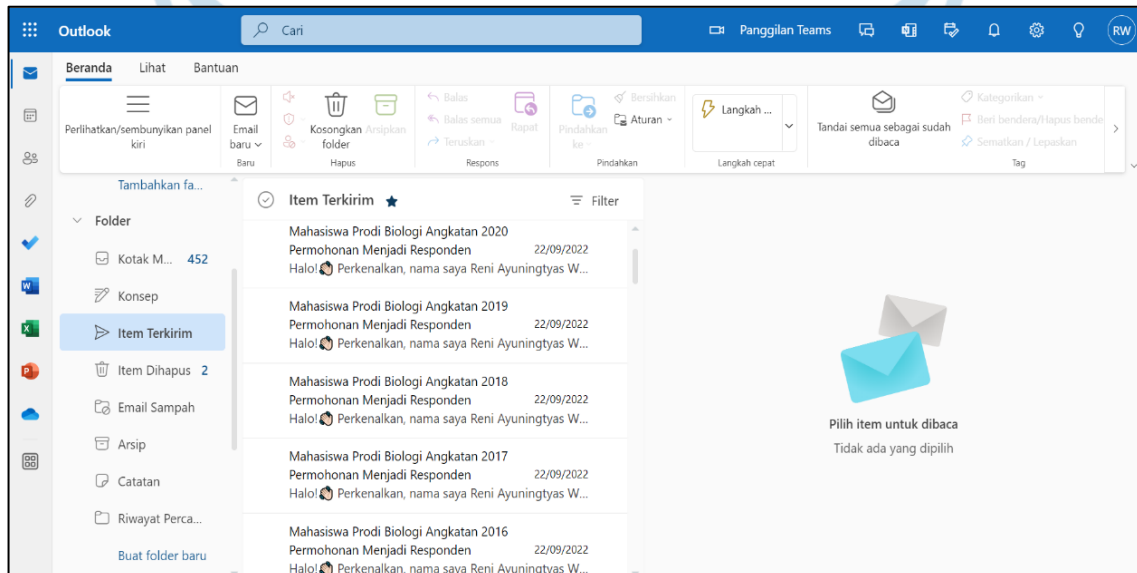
Outlook

Cari

Panggilan Teams

RW

Beranda Lihat Bantuan

Perlihatkan/sembunyikan panel kiri

Email baru

Baru

Kosongkan folder

Arsipkan

Hapus

Balas

Balas semua

Teruskan

Rapat

Respons

Pindahkan ke

Bersihkan

Aturan

Pindahkan

Langkah ...

Langkah cepat

Tandai semua sebagai sudah dibaca

Kategorikan

Beri bendera/Hapus bende

Sematkan / Lepaskan

Tag

Tambahkan fa...

Folder

Kotak M... 452

Konsep

Item Terkirim

Item Dihapus 2

Email Sampah

Arsip

Catatan

Riwayat Perca...

Buat folder baru

Item Terkirim

Filter

Mahasiswa Prodi Biologi Angkatan 2020
Permohonan Menjadi Responden 22/09/2022
Halo! Perkenalkan, nama saya Reni Ayuningtyas W...

Mahasiswa Prodi Biologi Angkatan 2019
Permohonan Menjadi Responden 22/09/2022
Halo! Perkenalkan, nama saya Reni Ayuningtyas W...

Mahasiswa Prodi Biologi Angkatan 2018
Permohonan Menjadi Responden 22/09/2022
Halo! Perkenalkan, nama saya Reni Ayuningtyas W...

Mahasiswa Prodi Biologi Angkatan 2017
Permohonan Menjadi Responden 22/09/2022
Halo! Perkenalkan, nama saya Reni Ayuningtyas W...

Mahasiswa Prodi Biologi Angkatan 2016
Permohonan Menjadi Responden 22/09/2022
Halo! Perkenalkan, nama saya Reni Ayuningtyas W...

Pilih item untuk dibaca

Tidak ada yang dipilih